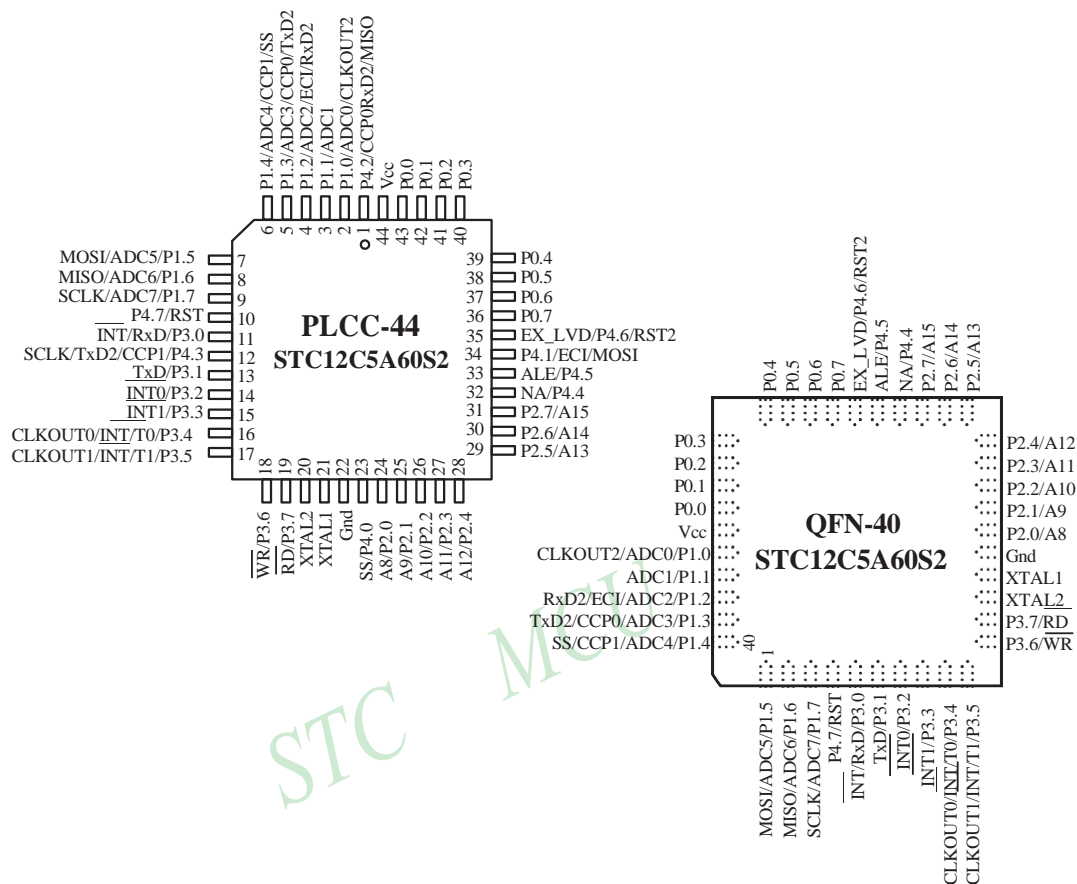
P1.4/ADC4/CCP1/SS
P1.3/ADC3/CCP0/TxD2
P1.2/ADC2/ECI/RxD2
P1.1/ADC1
P1.0/ADC0/CLKOUT2
P4.2/CCP0RxD2/MISO
Vcc
P0.0
P0.1
P0.2
P0.3
6 5 4 3 2 1 44 43 42 41 40

MOSI/ADC5/P1.5 7
MISO/ADC6/P1.6 8
SCLK/ADC7/P1.7 9
P4.7/RST 10
INT/RxD/P3.0 11
SCLK/TxD2/CCP1/P4.3 12
TxD/P3.1 13
$\overline{INT0}$/P3.2 14
INT1/P3.3 15
CLKOUT0/$\overline{INT}$/T0/P3.4 16
CLKOUT1/INT/T1/P3.5 17

PLCC-44
STC12C5A60S2

39 P0.4
38 P0.5
37 P0.6
36 P0.7
35 EX_LVD/P4.6/RST2
34 P4.1/ECI/MOSI
33 ALE/P4.5
32 NA/P4.4
31 P2.7/A15
30 P2.6/A14
29 P2.5/A13

18 19 20 21 22 23 24 25 26 27 28
$\overline{WR}$/P3.6
RD/P3.7
XTAL2
XTAL1
Gnd
SS/P4.0
A8/P2.0
A9/P2.1
A10/P2.2
A11/P2.3
A12/P2.4

P0.4
P0.5
P0.6
P0.7
EX_LVD/P4.6/RST2
ALE/P4.5
NA/P4.4
P2.7/A15
P2.6/A14
P2.5/A13

P0.3
P0.2
P0.1
P0.0
Vcc
CLKOUT2/ADC0/P1.0
ADC1/P1.1
RxD2/ECI/ADC2/P1.2
TxD2/CCP0/ADC3/P1.3
SS/CCP1/ADC4/P1.4

QFN-40
STC12C5A60S2

40
1

P2.4/A12
P2.3/A11
P2.2/A10
P2.1/A9
P2.0/A8
Gnd
XTAL1
XTAL2
P3.7/RD
P3.6/$\overline{WR}$

MOSI/ADC5/P1.5
MISO/ADC6/P1.6
SCLK/ADC7/P1.7
P4.7/RST
INT/RxD/P3.0
TxD/P3.1
$\overline{INT0}$/P3.2
INT1/P3.3
CLKOUT0/$\overline{INT}$/T0/P3.4
CLKOUT1/INT/T1/P3.5

STC MCU